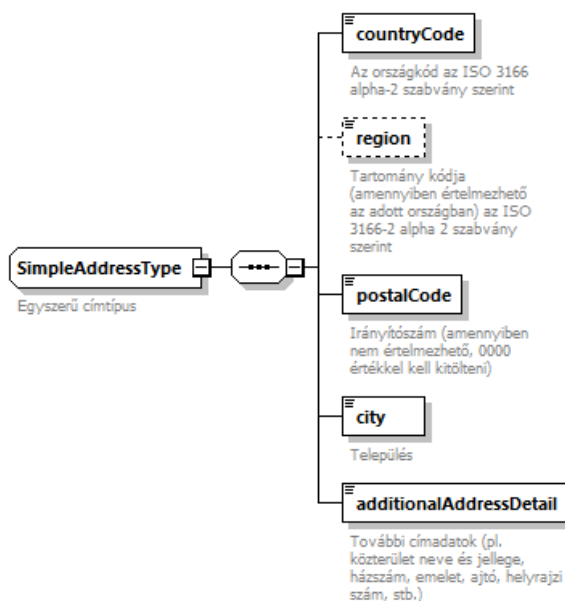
SimpleAddressType

Egyszerű címtípus

countryCode

Az országkód az ISO 3166 alpha-2 szabvány szerint

region

Tartomány kódja (amennyiben értelmezhető az adott országban) az ISO 3166-2 alpha 2 szabvány szerint

postalCode

Irányítószám (amennyiben nem értelmezhető, 0000 értékkel kell kitölteni)

city

Település

additionalAddressDetail

További címadatok (pl. közterület neve és jellege, házszám, emelet, ajtó, helyrajzi szám, stb.)